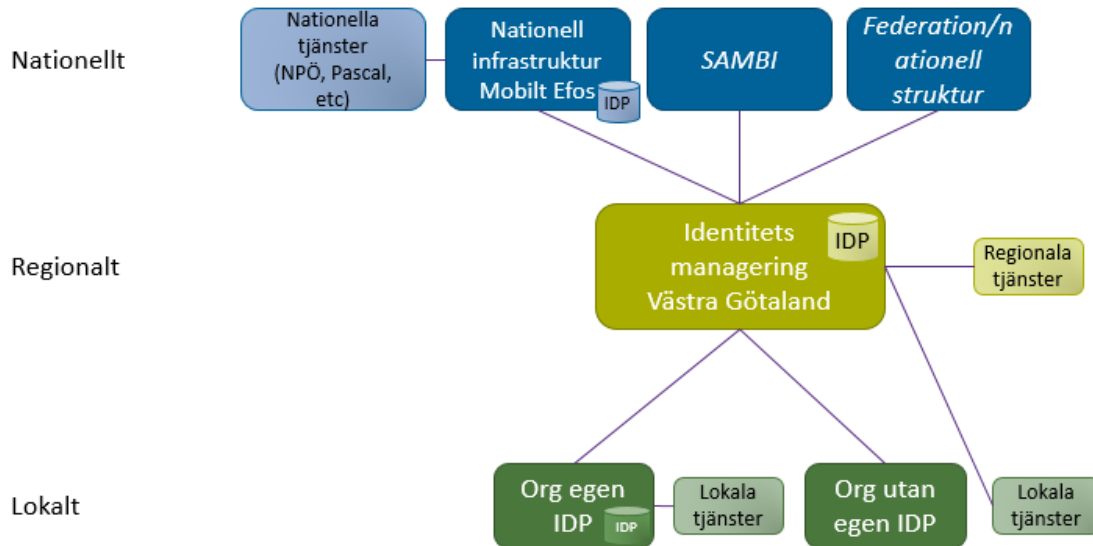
Nationellt

Nationella tjänster (NPÖ, Pascal, etc)

Nationell infrastruktur Mobilt Efos

IDP

*SAMBI*

*Federation/nationell struktur*

Regionalt

Identitets managering Västra Götaland

IDP

Regionala tjänster

Lokalt

Org egen IDP

IDP

Lokala tjänster

Org utan egen IDP

Lokala tjänster